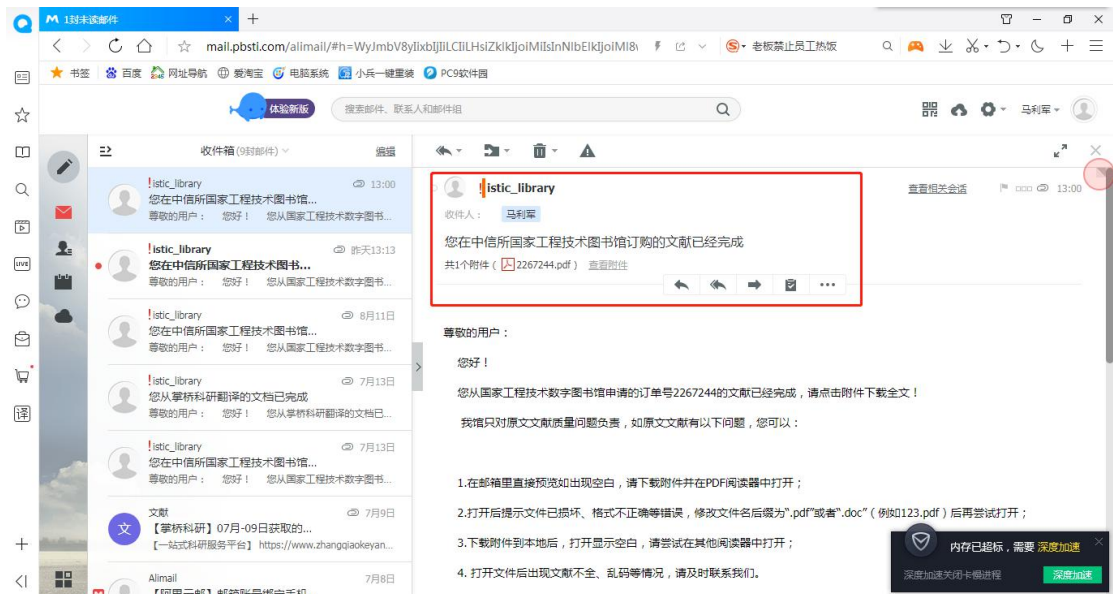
1封未读邮件

mail.pbsti.com/alimail/#h=WyJmbV8yIixbIjIiLCIiLHsiZkIkIjoiMiIsInNlbElkIjoiMi

老板禁止员工热炼

书签 百度 网址导航 爱淘宝 电脑系统 小兵一键重装 PC9软件园

体验新版

搜索邮件、联系人和邮件组

马利军

收件箱 (9封邮件)

编辑

!istic_library 13:00
您在中信所国家工程技术图书馆...
尊敬的用户： 您好！ 您从国家工程技术数字图书...

!istic_library 昨天13:13
您在中信所国家工程技术图书...
尊敬的用户： 您好！ 您从国家工程技术数字图书...

!istic_library 8月11日
您在中信所国家工程技术图书馆...
尊敬的用户： 您好！ 您从国家工程技术数字图书...

!istic_library 7月13日
您从掌桥科研翻译的文档已完成
尊敬的用户： 您好！ 您从掌桥科研翻译的文档已...

!istic_library 7月13日
您在中信所国家工程技术图书馆...
尊敬的用户： 您好！ 您从国家工程技术数字图书...

文献 7月9日
【掌桥科研】07月-09日获取的...
【一站式科研服务平台】 https://www.zhangqiaokeyan...

Alimail 7月8日

!istic_library
收件人： 马利军
您在中信所国家工程技术图书馆订购的文献已经完成
共1个附件 ( 2267244.pdf ) 查看附件

查看相关会话 13:00

尊敬的用户：

您好！

您从国家工程技术数字图书馆申请的订单号2267244的文献已经完成，请点击附件下载全文！

我馆只对原文文献质量问题负责，如原文文献有以下问题，您可以：

1.在邮箱里直接预览如出现空白，请下载附件并在PDF阅读器中打开；

2.打开后提示文件已损坏、格式不正确等错误，修改文件名后缀为".pdf"或者".doc"（例如123.pdf）后再尝试打开；

3.下载附件到本地后，打开显示空白，请尝试在其他阅读器中打开；

4. 打开文件后出现文献不全、乱码等情况，请及时联系我们。

内存已超标，需要 深度加速
深度加速关闭卡顿进程 深度加速